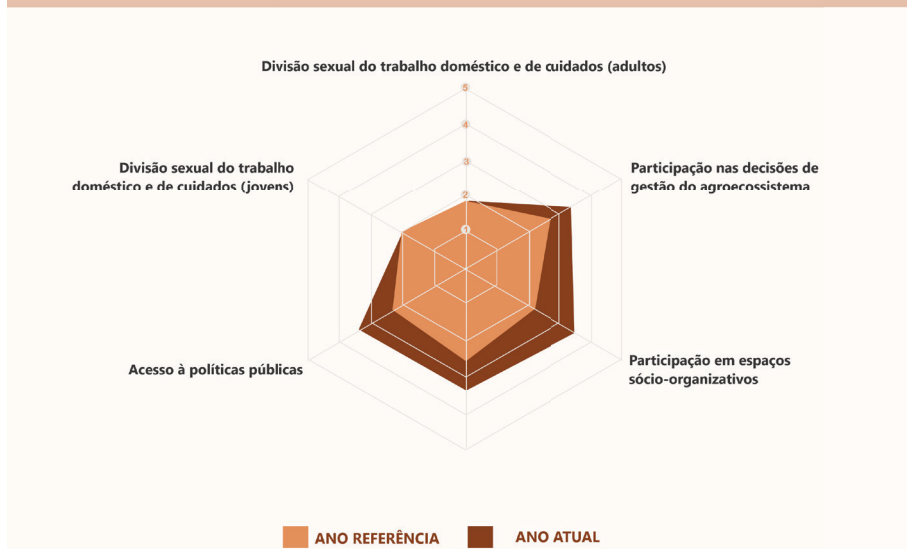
Divisão sexual do trabalho doméstico e de cuidados (adultos)

5

4

3

2

1

Participação nas decisões de gestão do agroecossistema

Divisão sexual do trabalho doméstico e de cuidados (jovens)

Participação em espaços sócio-organizativos

Acesso à políticas públicas

ANO REFERÊNCIA

ANO ATUAL